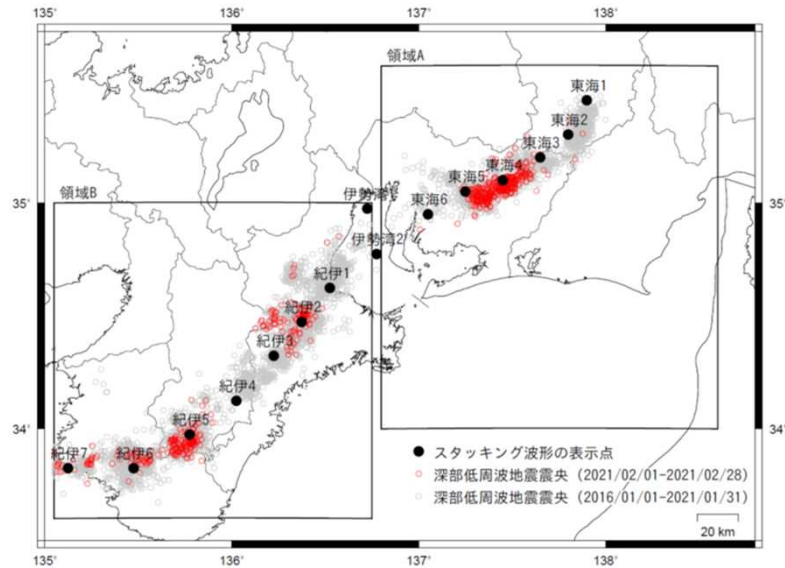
135°
136°
137°
138°

領域A
東海1
東海2
東海3
東海4
東海5
東海6
伊勢湾1
伊勢湾2
領域B
紀伊1
紀伊2
紀伊3
紀伊4
紀伊5
紀伊6
紀伊7

35°
35°
34°
34°

● スタッキング波形の表示点
○ 深部低周波地震震央 (2021/02/01-2021/02/28)
○ 深部低周波地震震央 (2016/01/01-2021/01/31)
20 km

135°
136°
137°
138°